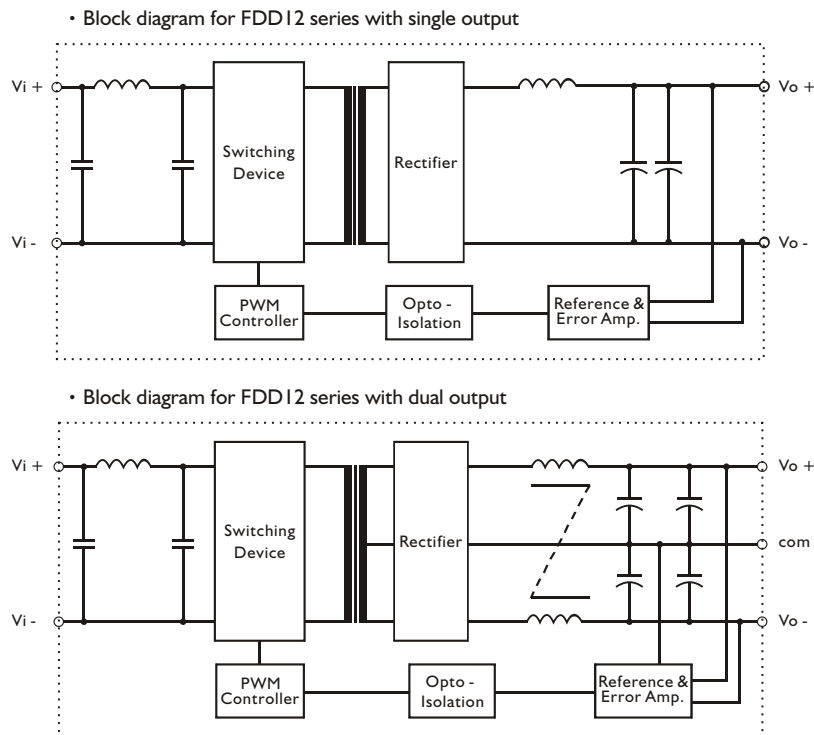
• Block diagram for FDD12 series with single output

Vi +
Vi -
Switching Device
Rectifier
Vo +
Vo -
PWM Controller
Opto - Isolation
Reference & Error Amp.

• Block diagram for FDD12 series with dual output

Vi +
Vi -
Switching Device
Rectifier
Vo +
com
Vo -
PWM Controller
Opto - Isolation
Reference & Error Amp.